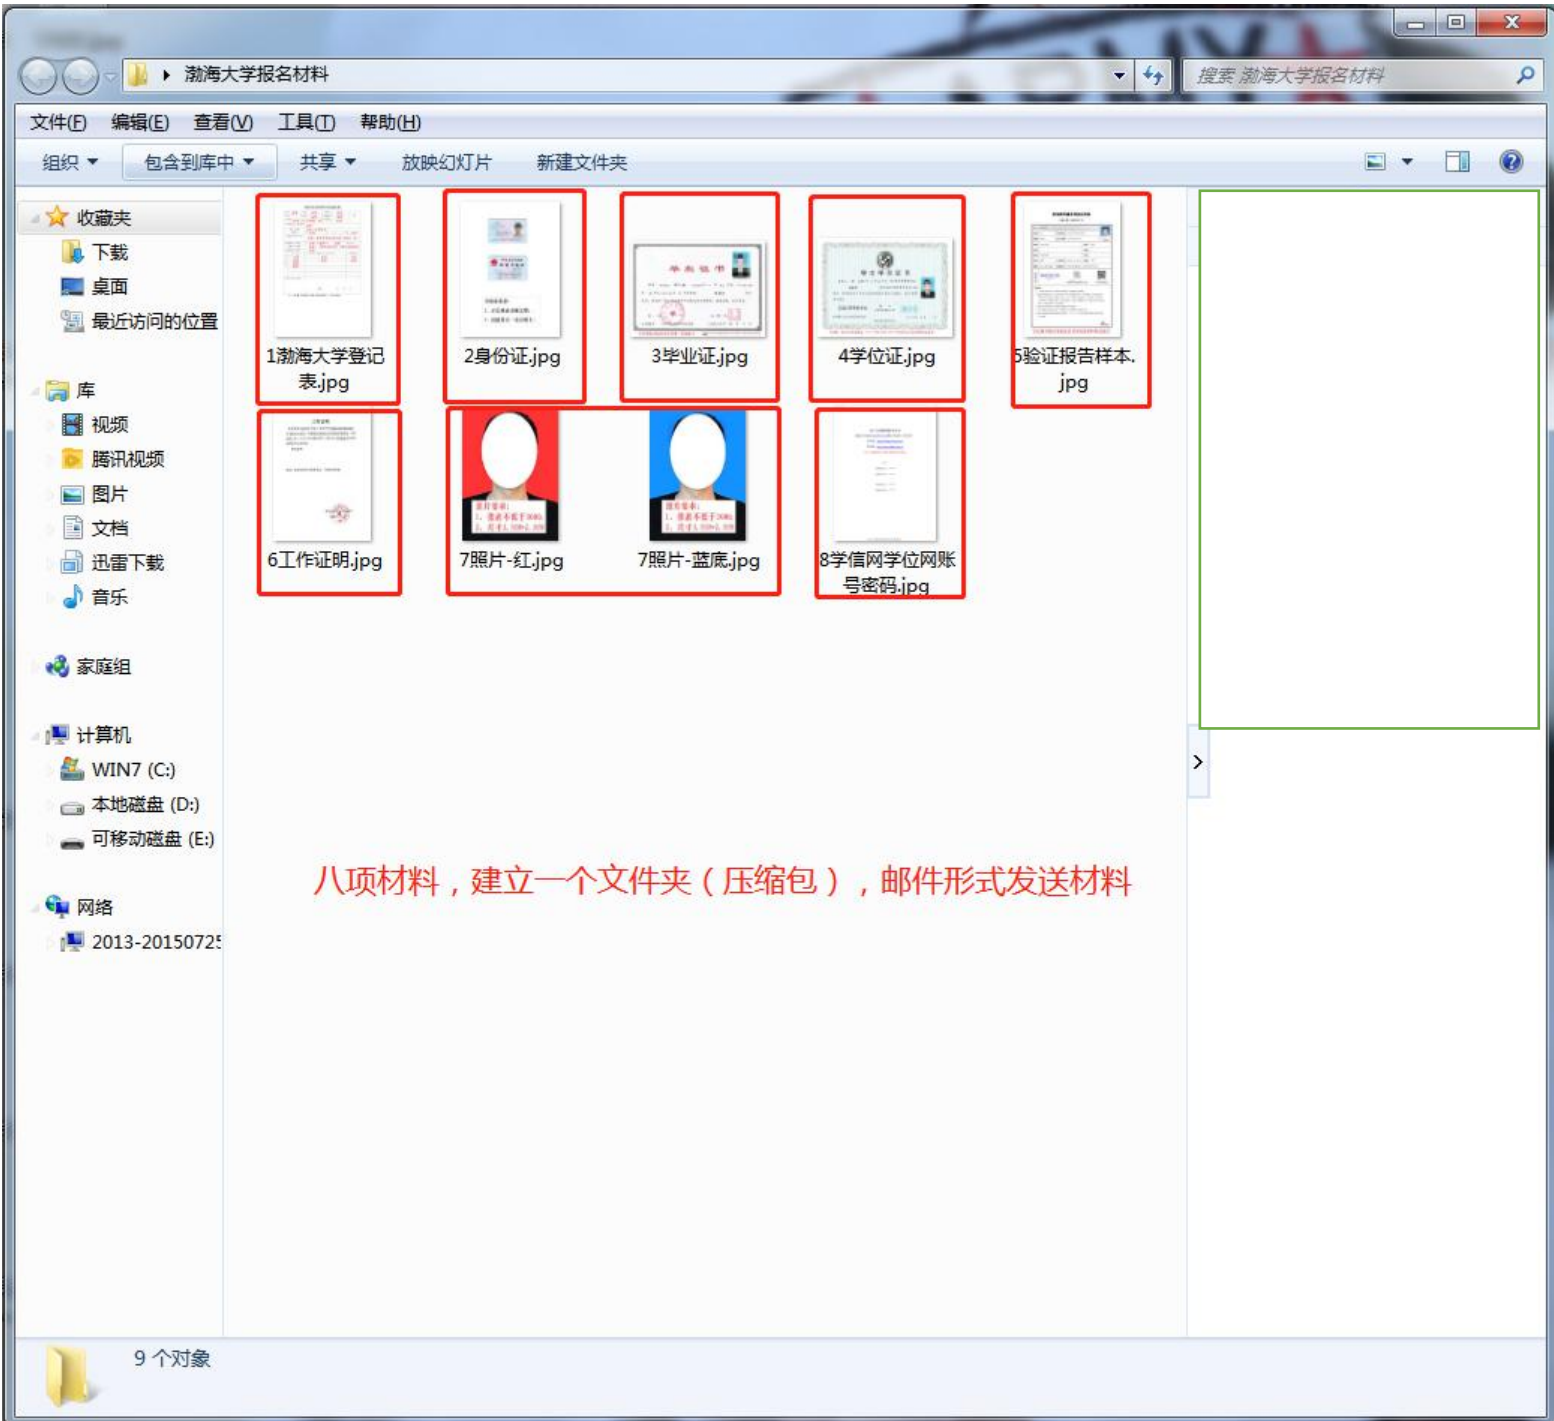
渤海大学报名材料

搜索 渤海大学报名材料

文件(F) 编辑(E) 查看(V) 工具(T) 帮助(H)

组织 包含到库中 共享 放映幻灯片 新建文件夹

收藏夹
下载
桌面
最近访问的位置

库
视频
腾讯视频
图片
文档
迅雷下载
音乐

家庭组

计算机
WIN7 (C:)
本地磁盘 (D:)
可移动磁盘 (E:)

网络
2013-2015072

1渤海大学登记表.jpg
2身份证.jpg
3毕业证.jpg
4学位证.jpg
5验证报告样本.jpg
6工作证明.jpg
7照片-红.jpg
7照片-蓝底.jpg
8学信网学位网账号密码.jpg

八项材料，建立一个文件夹（压缩包），邮件形式发送材料

9 个对象